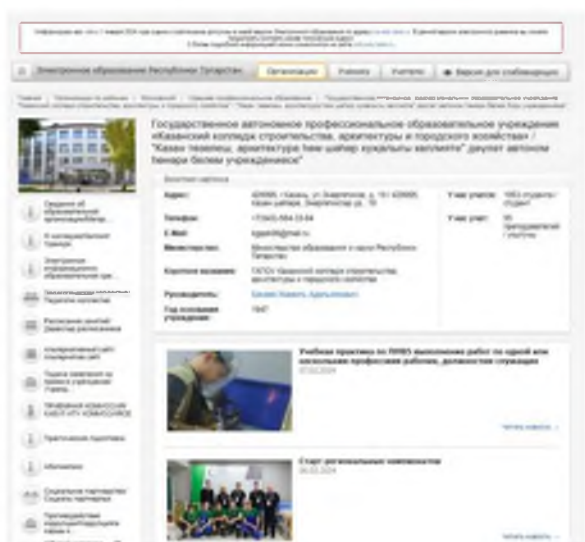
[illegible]

Электронное образование Республики Татарстан | Организации | Ученику | Учителю | Версия для слабовидящих

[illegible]

Государственное автономное профессиональное образовательное учреждение «Казанский колледж строительства, архитектуры и городского хозяйства» / "Казан төзелеш, архитектура һәм шәһәр хуҗалыгы көллияте" дәүләт автономияле һөнәри белем бирү учреждениесе"

Визитная карточка

| | | | |
|---|---|---|---|
| Адрес: | 420095, г.Казань, ул. Энергетиков, д. 10 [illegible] | Учащихся: | 1953 студента / студент |
| Телефон: | +7(843) 554-23-84 | Учителей: | 95 преподавателей / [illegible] |
| E-Mail: | kgasinfo@mail.ru | | |
| Министерство: | Министерство образования и науки Республики Татарстан | | |
| Короткое название: | ГАПОУ Казанский колледж строительства, архитектуры и городского хозяйства | | |
| Руководитель: | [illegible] | | |
| Год основания учреждения: | 1947 | | |

Сведения об образовательной организации
Я интеллектуально-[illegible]
Электронное информационно-образовательная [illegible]
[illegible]
Расписание занятий
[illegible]
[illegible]
Приемная комиссия КАЗАНСКОГО КОЛЛЕДЖА
Практическая подготовка
Абитуриенту
Социальное партнерство
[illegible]

Учебная практика по ПМ03 выполнение работ по одной или нескольким профессиям рабочих, должностям служащих
07.02.2024
Читать новость →

Старт регионального чемпионата
06.02.2024
Читать новость →